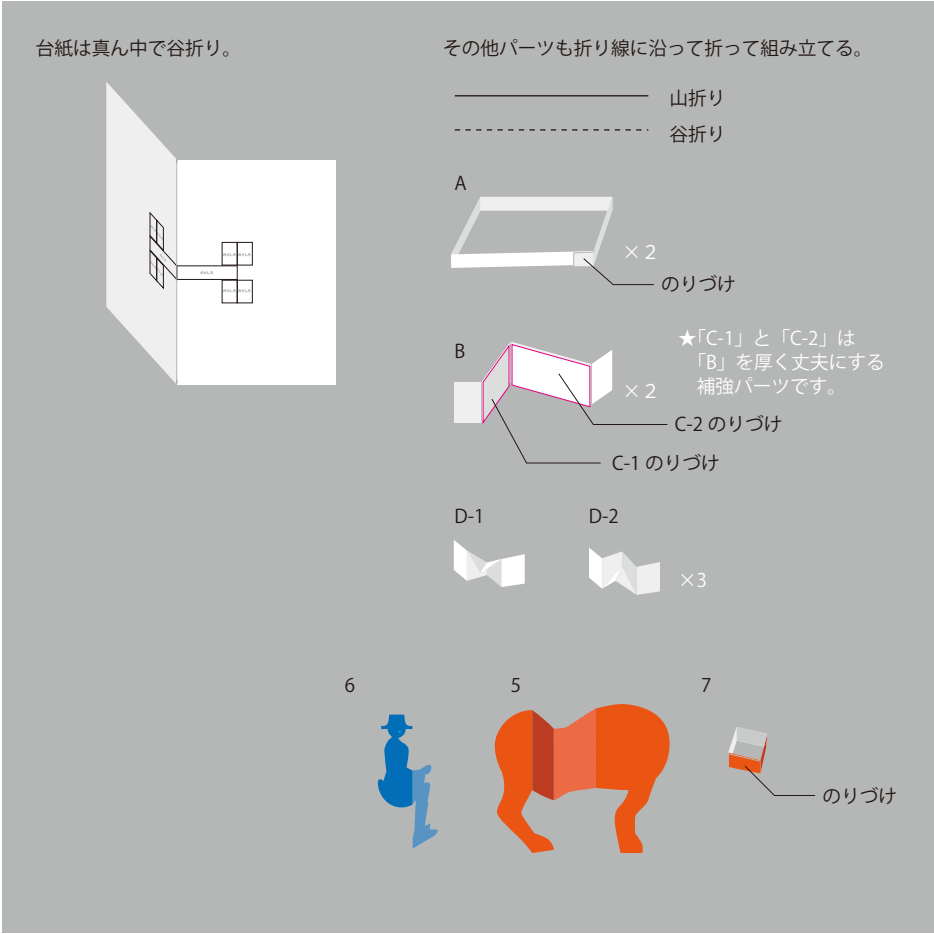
台紙は真ん中で谷折り。

その他パーツも折り線に沿って折って組み立てる。

山折り

谷折り

A

× 2

のりづけ

★「C-1」と「C-2」は「B」を厚く丈夫にする補強パーツです。

B

× 2

C-2 のりづけ

C-1 のりづけ

D-1

D-2

×3

6

5

7

のりづけ